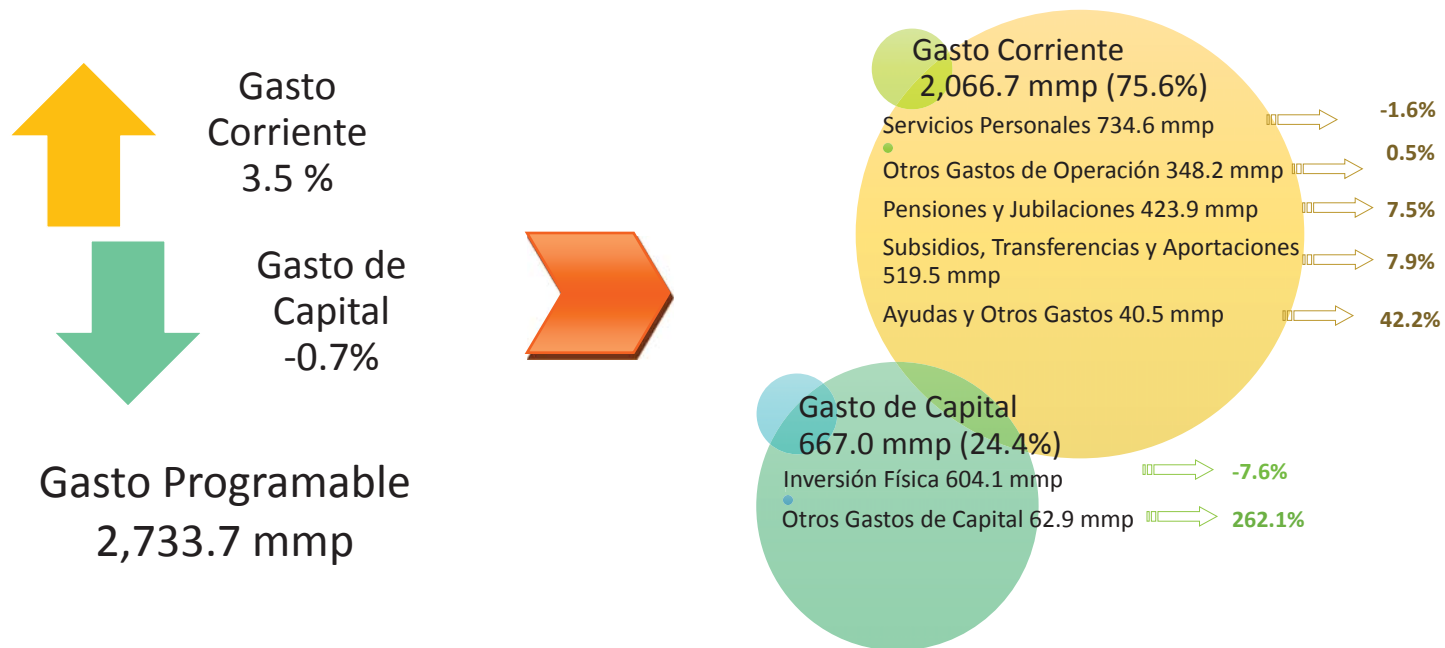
Gasto Corriente 3.5 %

Gasto de Capital -0.7%

Gasto Programable 2,733.7 mmp

Gasto Corriente 2,066.7 mmp (75.6%)

Servicios Personales 734.6 mmp -1.6%

Otros Gastos de Operación 348.2 mmp 0.5%

Pensiones y Jubilaciones 423.9 mmp 7.5%

Subsidios, Transferencias y Aportaciones 519.5 mmp 7.9%

Ayudas y Otros Gastos 40.5 mmp 42.2%

Gasto de Capital 667.0 mmp (24.4%)

Inversión Física 604.1 mmp -7.6%

Otros Gastos de Capital 62.9 mmp 262.1%